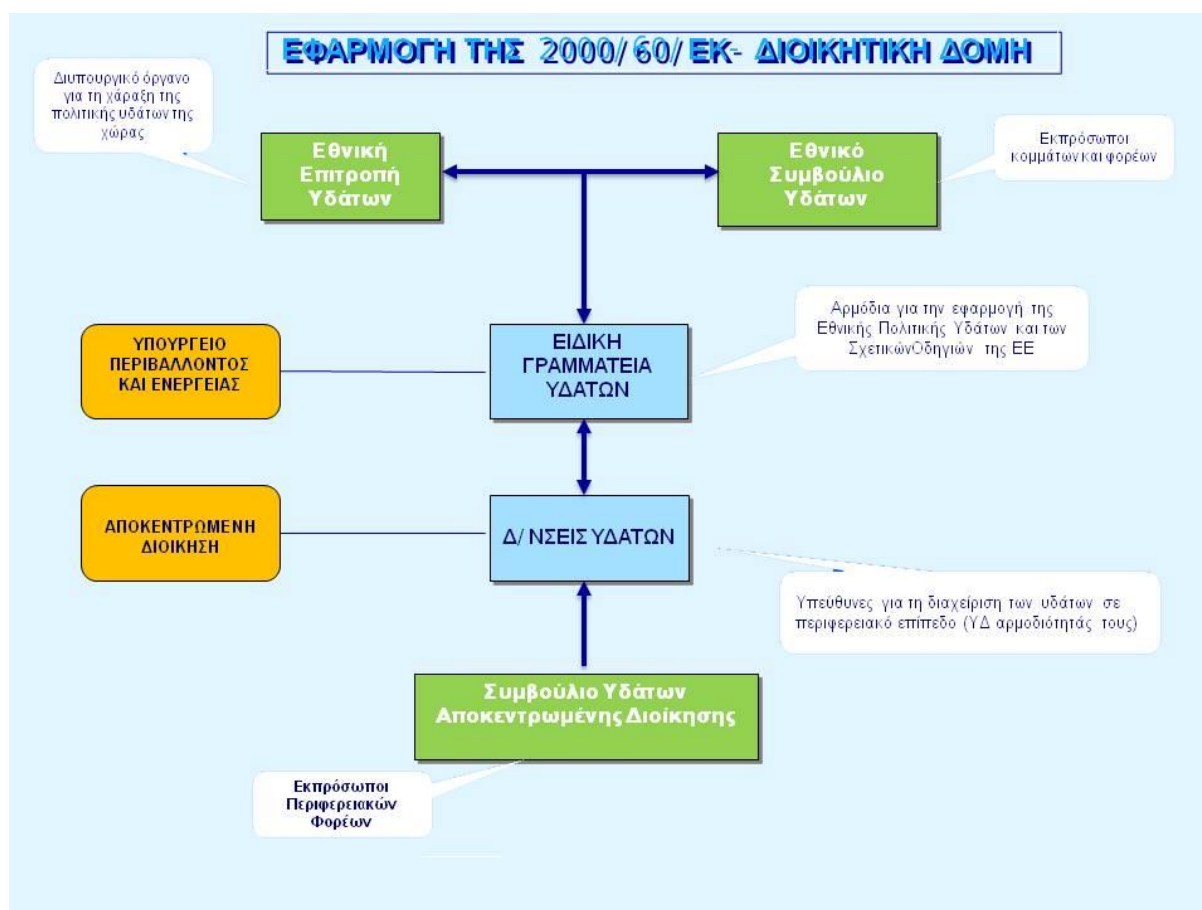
ΕΦΑΡΜΟΓΗ ΤΗΣ 2000/ 60/ ΕΚ- ΔΙΟΙΚΗΤΙΚΗ ΔΟΜΗ

Διυπουργικό όργανο για τη χάραξη της πολιτικής υδάτων της χώρας

Εθνική Επιτροπή Υδάτων

Εθνικό Συμβούλιο Υδάτων

Εκπρόσωποι κομμάτων και φορέων

Αρμόδια για την εφαρμογή της Εθνικής Πολιτικής Υδάτων και των ΣχετικώνΟδηγιών της ΕΕ

ΥΠΟΥΡΓΕΙΟ ΠΕΡΙΒΑΛΛΟΝΤΟΣ ΚΑΙ ΕΝΕΡΓΕΙΑΣ

ΕΙΔΙΚΗ ΓΡΑΜΜΑΤΕΙΑ ΥΔΑΤΩΝ

ΑΠΟΚΕΝΤΡΩΜΕΝΗ ΔΙΟΙΚΗΣΗ

Δ/ ΝΣΕΙΣ ΥΔΑΤΩΝ

Υπεύθυνες για τη διαχείριση των υδάτων σε περιφερειακό επίπεδο (ΥΔ αρμοδιότητάς τους)

Συμβούλιο Υδάτων Αποκεντρωμένης Διοίκησης

Εκπρόσωποι Περιφερειακών Φορέων